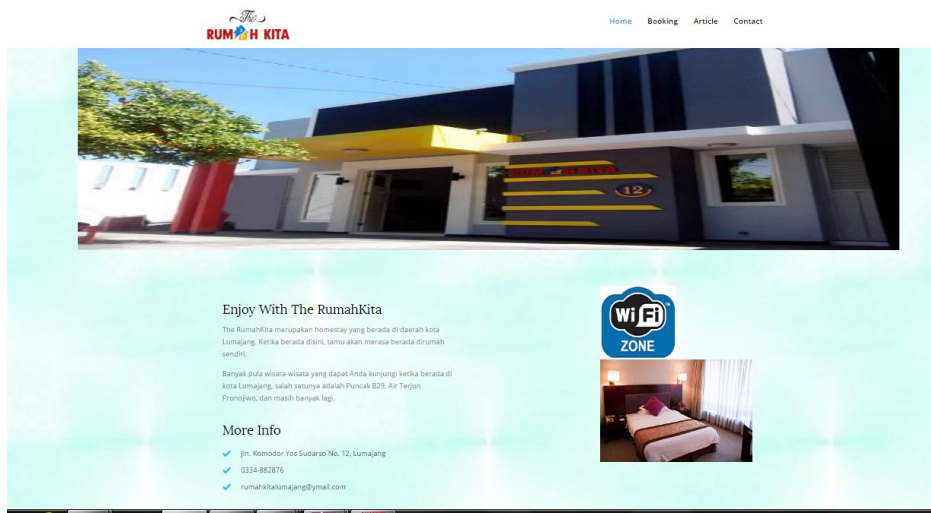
The
RUMAH KITA

Home Booking Article Contact

Enjoy With The RumahKita

The RumahKita merupakan homestay yang berada di daerah kota Lumajang. Ketika berada disini, tamu akan merasa berada dirumah sendiri.

Banyak pula wisata-wisata yang dapat Anda kunjungi ketika berada di kota Lumajang, salah satunya adalah Puncak B29, Air Terjun Pronojiwo, dan masih banyak lagi.

More Info

Jln. Komodor Yos Sudarso No. 12, Lumajang

0334-882876

rumahkitalumajang@ymail.com

WiFi
ZONE

12